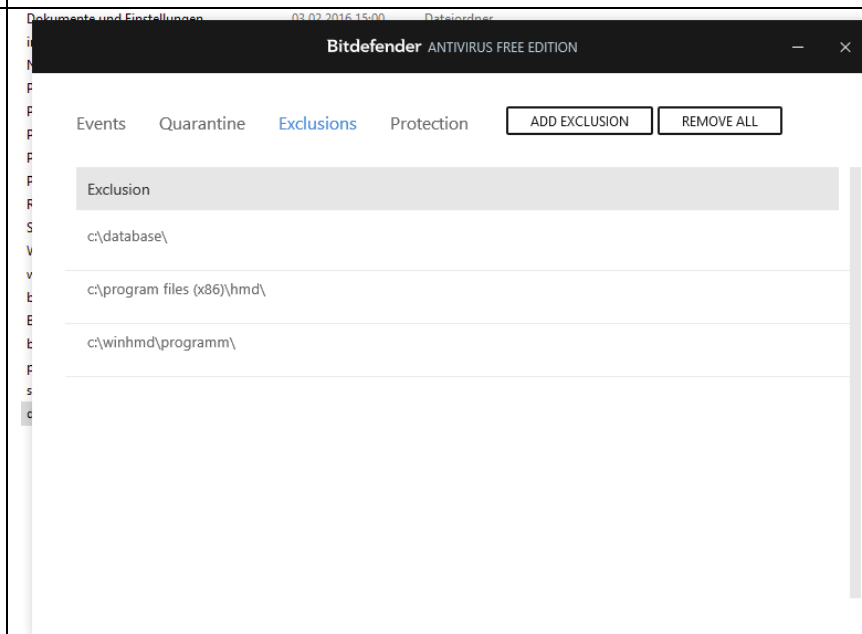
Dokumente und Einstellungen 03.02.2016 15:00 Dateiordner

Bitdefender ANTIVIRUS FREE EDITION

Events Quarantine Exclusions Protection ADD EXCLUSION REMOVE ALL

Exclusion

c:\database\

c:\program files (x86)\hmd\

c:\winhmd\programm\